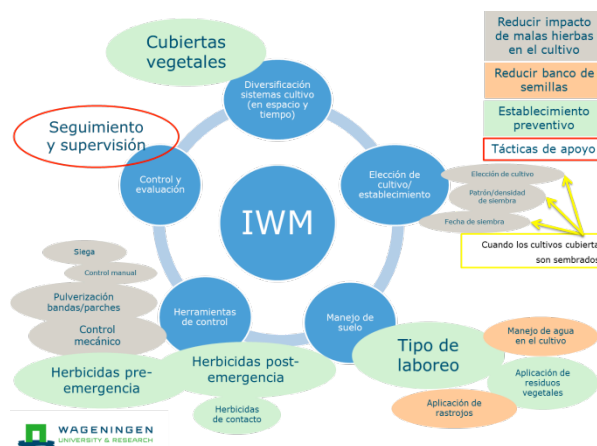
Cubiertas vegetales

Diversificación sistemas cultivo (en espacio y tiempo)

Reducir impacto de malas hierbas en el cultivo

Reducir banco de semillas

Establecimiento preventivo

Tácticas de apoyo

Seguimiento y supervisión

Control y evaluación

IWM

Elección de cultivo/ establecimiento

Elección de cultivo

Patrón/densidad de siembra

Fecha de siembra

Cuando los cultivos cubierta son sembrados

Siega

Control manual

Pulverización bandas/parches

Control mecánico

Herramientas de control

Manejo de suelo

Herbicidas pre-emergencia

Herbicidas post-emergencia

Herbicidas de contacto

Tipo de laboreo

Manejo de agua en el cultivo

Aplicación de residuos vegetales

Aplicación de rastrojos

WAGENINGEN UNIVERSITY & RESEARCH